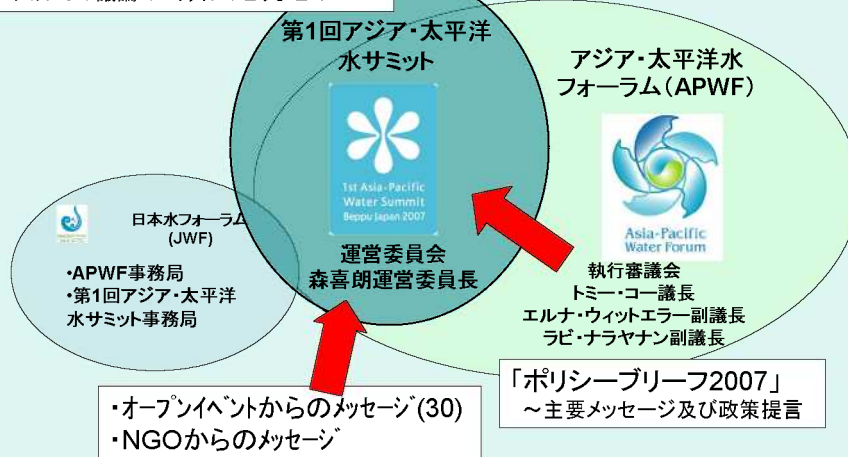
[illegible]

第1回アジア・太平洋水サミット

1st Asia-Pacific Water Summit Beppu Japan 2007

運営委員会
森喜朗運営委員長

アジア・太平洋水フォーラム(APWF)

Asia-Pacific Water Forum

執行審議会
トミー・コー議長
エルナ・ウィットエラー副議長
ラビ・ナラヤナン副議長

日本水フォーラム
(JWF)

・APWF事務局
・第1回アジア・太平洋水サミット事務局

「ポリシーブリーフ2007」
～主要メッセージ及び政策提言

・オープンイベントからのメッセージ(30)
・NGOからのメッセージ